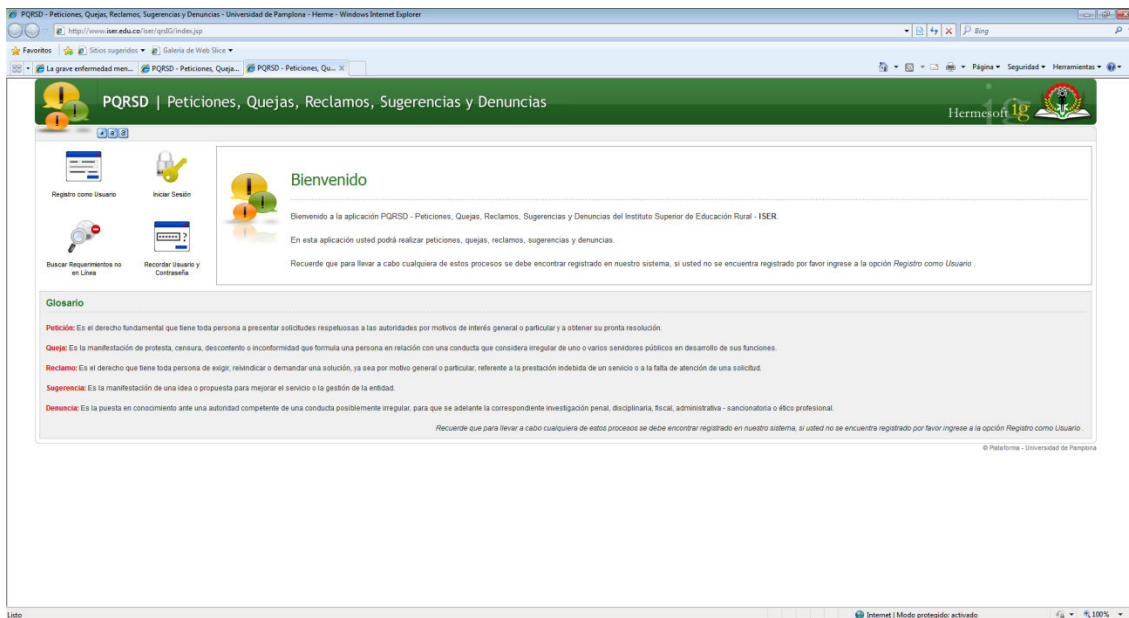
PQRSD - Peticiones, Quejas, Reclamos, Sugerencias y Denuncias - Universidad de Pamplona - Herme - Windows Internet Explorer

http://www.iser.edu.co/iser/qrdG/index.jsp

Bing

Favoritos | Sitios sugeridos ▾ | Galería de Web Slice ▾

La grave enfermedad men... | PQRSD - Peticiones, Queja... | PQRSD - Peticiones, Qu... ✕

Página ▾ Seguridad ▾ Herramientas ▾

PQRSD | Peticiones, Quejas, Reclamos, Sugerencias y Denuncias

Hermesoft ig

Registro como Usuario

Iniciar Sesión

Buscar Requerimientos no en Línea

Recordar Usuario y Contraseña

Bienvenido

Bienvenido a la aplicación PQRSD - Peticiones, Quejas, Reclamos, Sugerencias y Denuncias del Instituto Superior de Educación Rural - ISER.

En esta aplicación usted podrá realizar peticiones, quejas, reclamos, sugerencias y denuncias.

Recuerde que para llevar a cabo cualquiera de estos procesos se debe encontrar registrado en nuestro sistema, si usted no se encuentra registrado por favor ingrese a la opción Registro como Usuario .

Glosario

Petición: Es el derecho fundamental que tiene toda persona a presentar solicitudes respetuosas a las autoridades por motivos de interés general o particular y a obtener su pronta resolución.

Queja: Es la manifestación de protesta, censura, descontento o inconformidad que formula una persona en relación con una conducta que considera irregular de uno o varios servidores públicos en desarrollo de sus funciones.

Reclamo: Es el derecho que tiene toda persona de exigir, reivindicar o demandar una solución, ya sea por motivo general o particular, referente a la prestación indebida de un servicio o a la falta de atención de una solicitud.

Sugerencia: Es la manifestación de una idea o propuesta para mejorar el servicio o la gestión de la entidad.

Denuncia: Es la puesta en conocimiento ante una autoridad competente de una conducta posiblemente irregular, para que se adelante la correspondiente investigación penal, disciplinaria, fiscal, administrativa - sancionatoria o ético profesional.

Recuerde que para llevar a cabo cualquiera de estos procesos se debe encontrar registrado en nuestro sistema, si usted no se encuentra registrado por favor ingrese a la opción Registro como Usuario .

© Plataforma - Universidad de Pamplona

Listo

Internet | Modo protegido: activado

100%